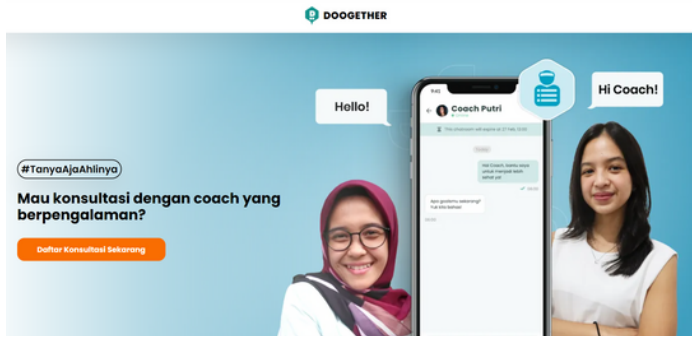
DOOGETHER

#TanyaAjaAhlinya

Mau konsultasi dengan coach yang berpengalaman?

Daftar Konsultasi Sekarang

Hello!

Hi Coach!

Coach Putri

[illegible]

Hai Coach, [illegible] untuk menjadi lebih sehat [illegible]

Apa goalnya sekarang? Yuk kita bahas!